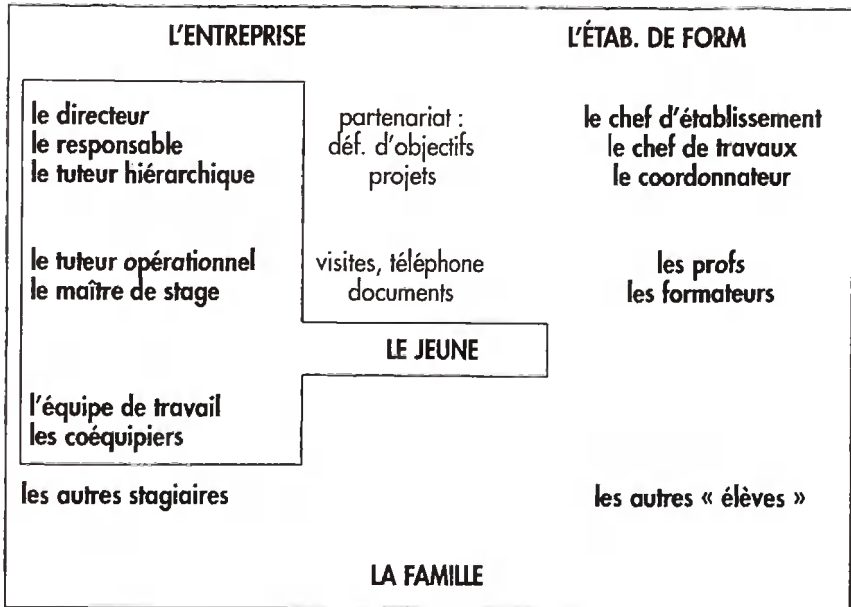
L'ENTREPRISE

L'ÉTAB. DE FORM

le directeur
le responsable
le tuteur hiérarchique

partenariat :
déf. d'objectifs
projets

le chef d'établissement
le chef de travaux
le coordonnateur

le tuteur opérationnel
le maître de stage

visites, téléphone
documents

les profs
les formateurs

LE JEUNE

l'équipe de travail
les coéquipiers

les autres stagiaires

les autres « élèves »

LA FAMILLE